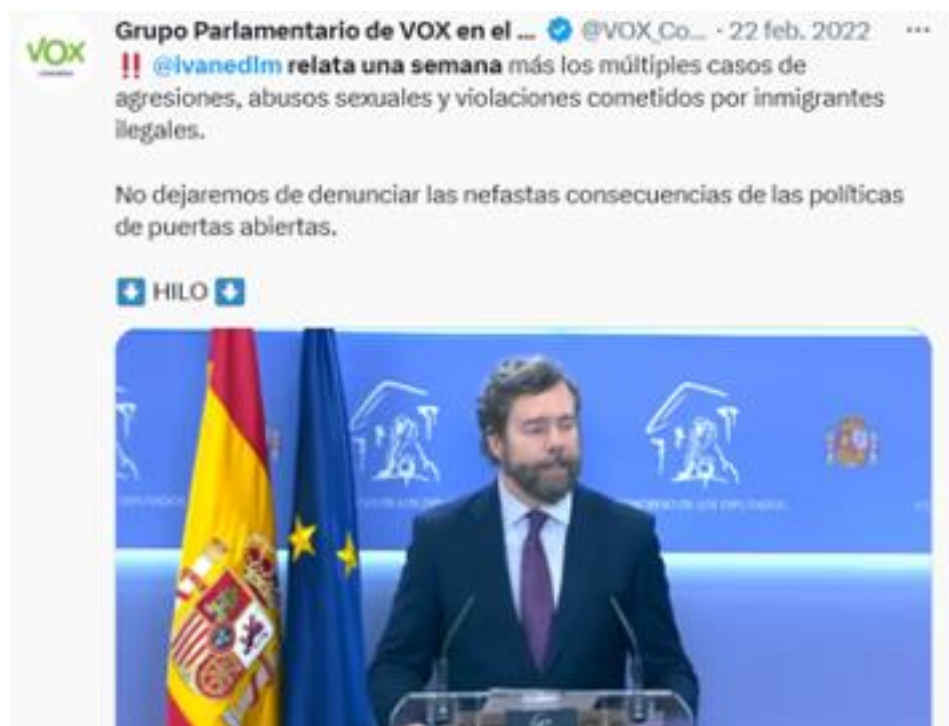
VOX

Grupo Parlamentario de VOX en el ... @VOX_Co... · 22 feb. 2022 ···

‼️ @ivanedlm relata una semana más los múltiples casos de agresiones, abusos sexuales y violaciones cometidos por inmigrantes ilegales.

No dejaremos de denunciar las nefastas consecuencias de las políticas de puertas abiertas.

⬇️ HILO ⬇️